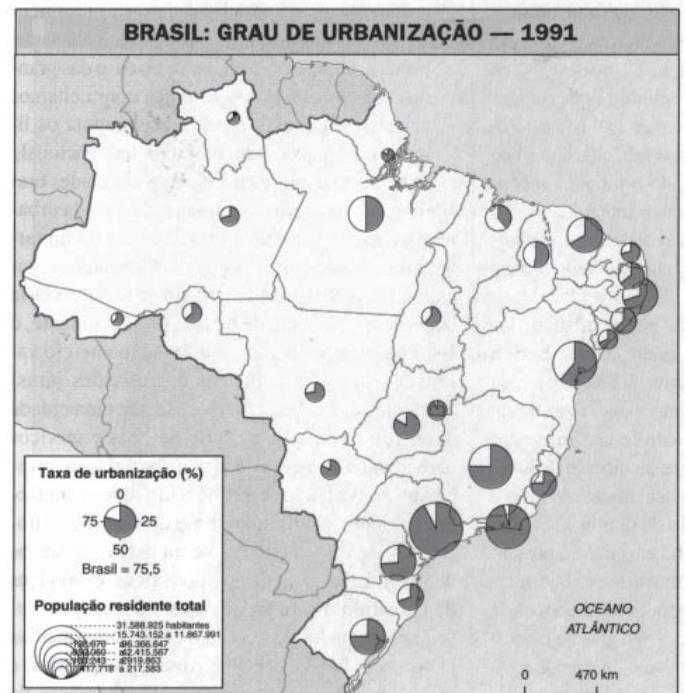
BRASIL: GRAU DE URBANIZAÇÃO — 1991

Taxa de urbanização (%)

0

75 25

50

Brasil = 75,5

População residente total

31.588.925 habitantes

15.743.152 a 11.867.991

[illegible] a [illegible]

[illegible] a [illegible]

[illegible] a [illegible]

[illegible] a 217.583

OCEANO ATLÂNTICO

0 470 km